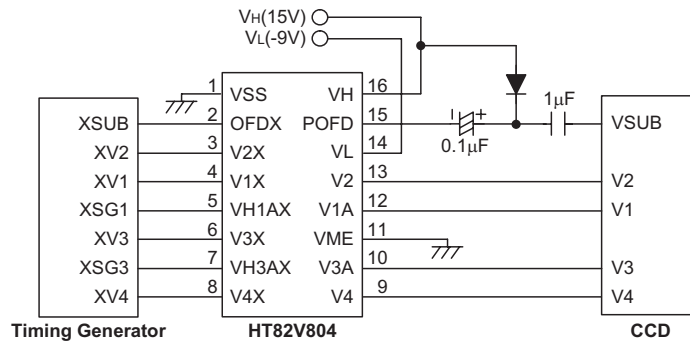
VH(15V)
VL(-9V)

1 VSS VH 16
2 OFDX POFD 15
3 V2X VL 14
4 V1X V2 13
5 VH1AX V1A 12
6 V3X VME 11
7 VH3AX V3A 10
8 V4X V4 9

XSUB
XV2
XV1
XSG1
XV3
XSG3
XV4

$1\mu F$
$0.1\mu F$

VSUB
V2
V1
V3
V4

Timing Generator
HT82V804
CCD